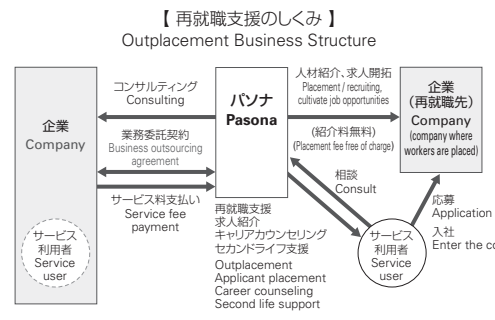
【 再就職支援のしくみ 】
Outplacement Business Structure

企業
Company

サービス利用者
Service user

コンサルティング
Consulting

業務委託契約
Business outsourcing agreement

サービス料支払い
Service fee payment

パソナ
Pasona

再就職支援
求人紹介
キャリアカウンセリング
セカンドライフ支援
Outplacement
Applicant placement
Career counseling
Second life support

人材紹介、求人開拓
Placement / recruiting, cultivate job opportunities

(紹介料無料)
(Placement fee free of charge)

相談
Consult

サービス利用者
Service user

企業
(再就職先)
Company
(company where workers are placed)

応募
Application

入社
Enter the co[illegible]